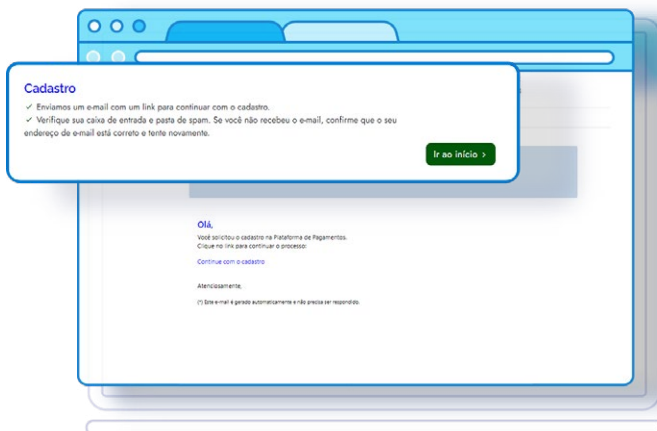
Cadastro

✓ Enviamos um e-mail com um link para continuar com o cadastro.
✓ Verifique sua caixa de entrada e pasta de spam. Se você não recebeu o e-mail, confirme que o seu endereço de e-mail está correto e tente novamente.

Ir ao início >

Olá,

Você solicitou o cadastro na Plataforma de Pagamentos.
Clique no link para continuar o processo:

Continue com o cadastro

Atenciosamente,

(*) Este e-mail é gerado automaticamente e não precisa ser respondido.